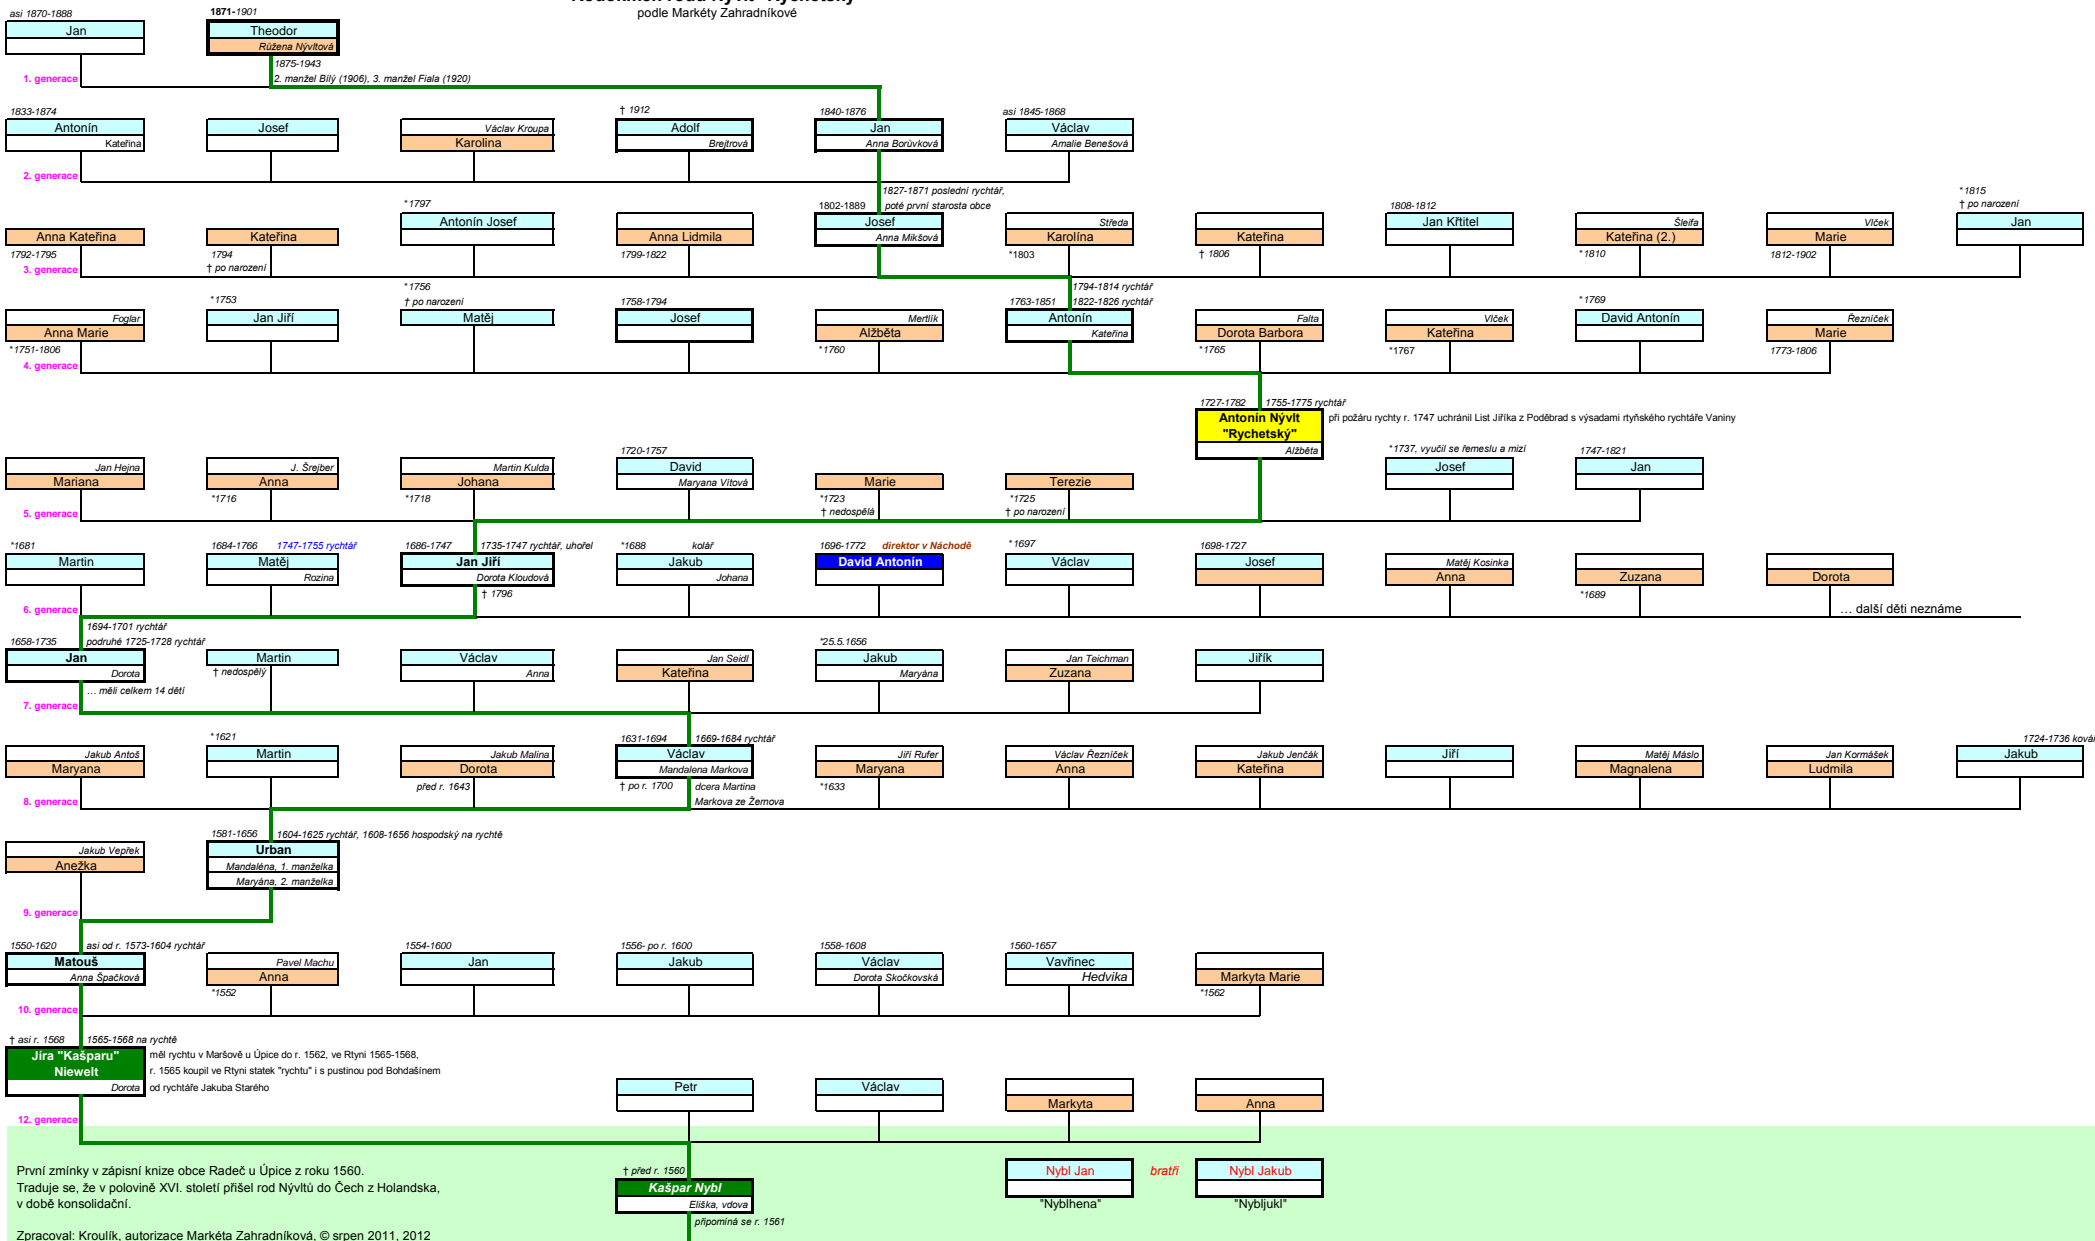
podle Markéty Zahradníkové

asi 1870-1888
Jan

1871-1901
Theodor
Růžena Nývltová
1875-1943
2. manžel Bílý (1906), 3. manžel Fiala (1920)

1. generace

1833-1874
Antonín
Kateřina

Josef

Václav Kroupa
Karolína

† 1912
Adolf
Brejtrová

1840-1876
Jan
Anna Borůvková

asi 1845-1868
Václav
Amalie Benešová

2. generace

Anna Kateřina
1792-1795

Kateřina
1794
† po narození

*1797
Antonín Josef

Anna Lidmila
1799-1822

1827-1871 poslední rychtář, poté první starosta obce
1802-1889
Josef
Anna Mikšová

Středa
Karolína
*1803

Kateřina
† 1806

1808-1812
Jan Křtitel

Šleifa
Kateřina (2.)
*1810

Vlček
Marie
1812-1902

*1815
† po narození
Jan

3. generace

Foglar
Anna Marie
*1751-1806

*1753
Jan Jiří

*1756
† po narození
Matěj

1758-1794
Josef

Mertlík
Alžběta
*1760

1794-1814 rychtář
1822-1826 rychtář
1763-1851
Antonín
Kateřina

Falta
Dorota Barbora
*1765

Vlček
Kateřina
*1767

*1769
David Antonín

Řezníček
Marie
1773-1806

4. generace

1727-1782
1755-1775 rychtář
Antonín Nývlt "Rychetský"
Alžběta
při požáru rychty r. 1747 uchránil List Jiříka z Poděbrad s výsadami rtyňského rychtáře Vaniny

Jan Hejna
Mariana

J. Šrejber
Anna
*1716

Martin Kulda
Johana
*1718

1720-1757
David
Maryana Vítová

Marie
*1723
† nedospělá

Terezie
*1725
† po narození

*1737, vyučil se řemeslu a mizí
Josef

1747-1821
Jan

5. generace

*1681
Martin

1684-1766
1747-1755 rychtář
Matěj
Rozina

1686-1747
1735-1747 rychtář, uhořel
Jan Jiří
Dorota Kloudová
† 1796

*1688
kolář
Jakub
Johana

1696-1772
direktor v Náchodě
David Antonín

*1697
Václav

1698-1727
Josef

Matěj Kosinka
Anna

Zuzana
*1689

Dorota
… další děti neznáme

6. generace

1694-1701 rychtář
podruhé 1725-1728 rychtář
1658-1735
Jan
Dorota
… měli celkem 14 dětí

Martin
† nedospělý

Václav
Anna

Jan Seidl
Kateřina

*25.5.1656
Jakub
Maryána

Jan Teichman
Zuzana

Jiřík

7. generace

Jakub Antoš
Maryana

*1621
Martin

Jakub Malina
Dorota
před r. 1643

1631-1694
1669-1684 rychtář
Václav
Mandalena Markova
† po r. 1700
dcera Martina Markova ze Žernova

Jiří Rufer
Maryana
*1633

Václav Řezníček
Anna

Jakub Jenčák
Kateřina

Jiří

Matěj Máslo
Magnalena

Jan Kormášek
Ludmila

1724-1736 kovář
Jakub

8. generace

Jakub Vepřek
Anežka

1581-1656
1604-1625 rychtář, 1608-1656 hospodský na rychtě
Urban
Mandaléna, 1. manželka
Maryána, 2. manželka

9. generace

1550-1620
asi od r. 1573-1604 rychtář
Matouš
Anna Špačková

Pavel Machu
Anna
*1552

1554-1600
Jan

1556- po r. 1600
Jakub

1558-1608
Václav
Dorota Skočkovská

1560-1657
Vavřinec
Hedvika

Markyta Marie
*1562

10. generace

† asi r. 1568
1565-1568 na rychtě
Jíra "Kašparu" Niewelt
Dorota
měl rychtu v Maršově u Úpice do r. 1562, ve Rtyni 1565-1568, r. 1565 koupil ve Rtyni statek "rychtu" i s pustinou pod Bohdašínem od rychtáře Jakuba Starého

Petr

Václav

Markyta

Anna

12. generace

První zmínky v zápisní knize obce Radeč u Úpice z roku 1560.
Traduje se, že v polovině XVI. století přišel rod Nývltů do Čech z Holandska, v době konsolidační.

Zpracoval: Kroulík, autorizace Markéta Zahradníková, © srpen 2011, 2012

† před r. 1560
Kašpar Nybl
Eliška, vdova
připomíná se r. 1561

Nybl Jan
"Nyblhena"
bratři
Nybl Jakub
"Nybljukl"